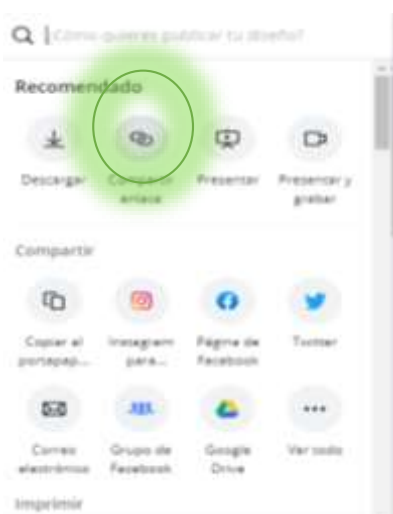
¿Cómo quieres publicar tu diseño?

Recomendado

Descargar
Compartir enlace
Presentar
Presentar y grabar

Compartir

Copiar al portapap...
Instagram para...
Página de Facebook
Twitter
Correo electrónico
Grupo de Facebook
Google Drive
Ver todo

Imprimir